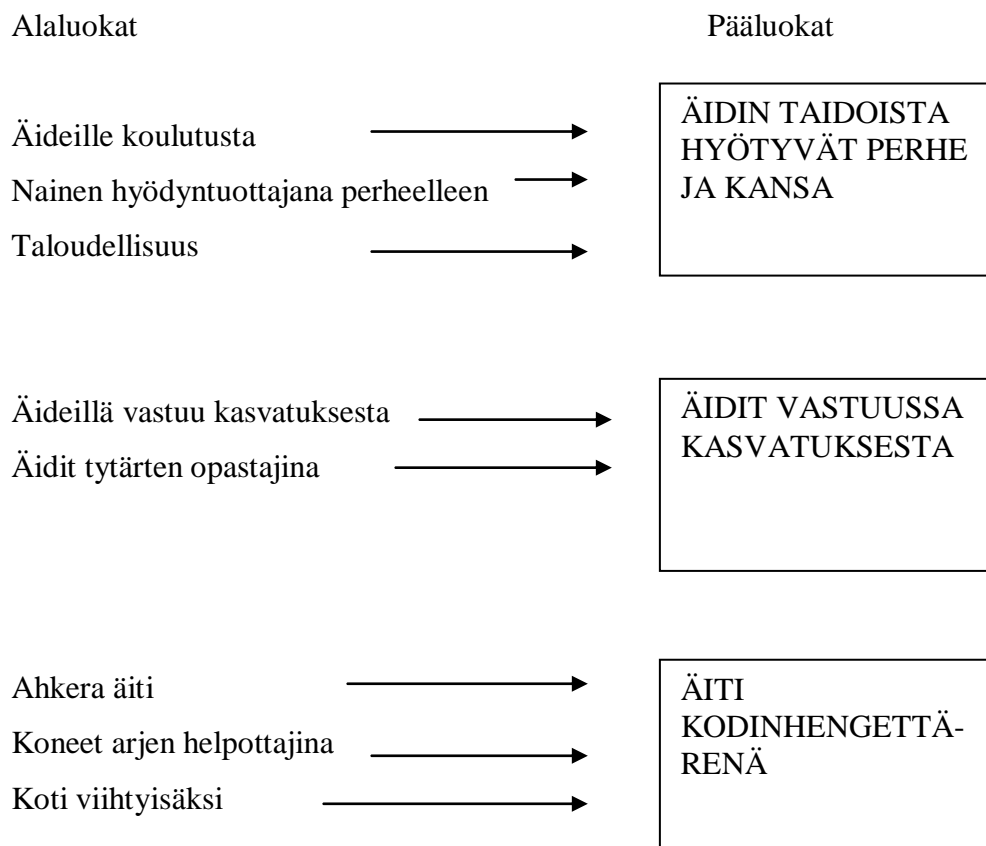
Alaluokat

Pääluokat

Äideille koulutusta

Nainen hyödyntuottajana perheelleen

Taloudellisuus

ÄIDIN TAIDOISTA HYÖTYVÄT PERHE JA KANSA

Äideillä vastuu kasvatuksesta

Äidit tytärten opastajina

ÄIDIT VASTUUSSA KASVATUKSESTA

Ahkera äiti

Koneet arjen helpottajina

Koti viihtyisäksi

ÄITI KODINHENGETTÄRENÄ